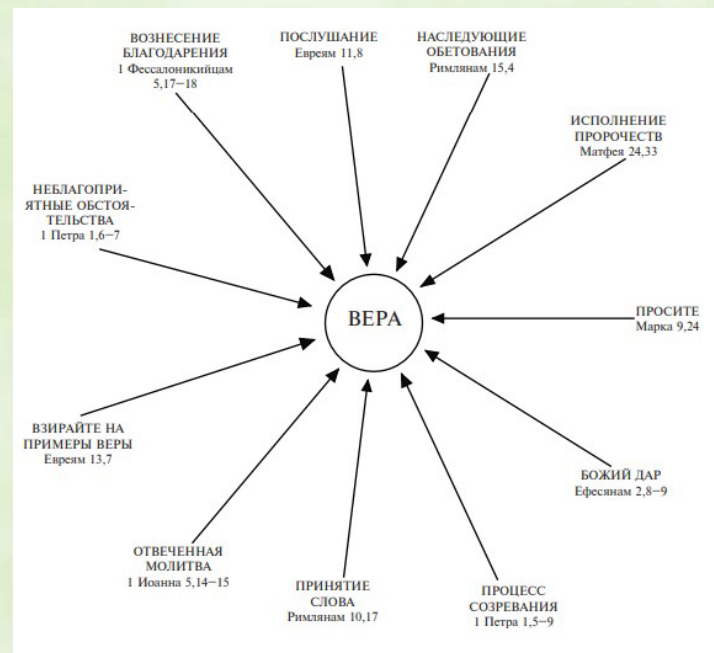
ВОЗНЕСЕНИЕ БЛАГОДАРЕНИЯ
1 Фессалоникийцам 5,17–18

ПОСЛУШАНИЕ
Евреям 11,8

НАСЛЕДУЮЩИЕ ОБЕТОВАНИЯ
Римлянам 15,4

ИСПОЛНЕНИЕ ПРОРОЧЕСТВ
Матфея 24,33

НЕБЛАГОПРИЯТНЫЕ ОБСТОЯТЕЛЬСТВА
1 Петра 1,6–7

ВЕРА

ПРОСИТЕ
Марка 9,24

ВЗИРАЙТЕ НА ПРИМЕРЫ ВЕРЫ
Евреям 13,7

БОЖИЙ ДАР
Ефесянам 2,8–9

ОТВЕЧЕННАЯ МОЛИТВА
1 Иоанна 5,14–15

ПРИНЯТИЕ СЛОВА
Римлянам 10,17

ПРОЦЕСС СОЗРЕВАНИЯ
1 Петра 1,5–9